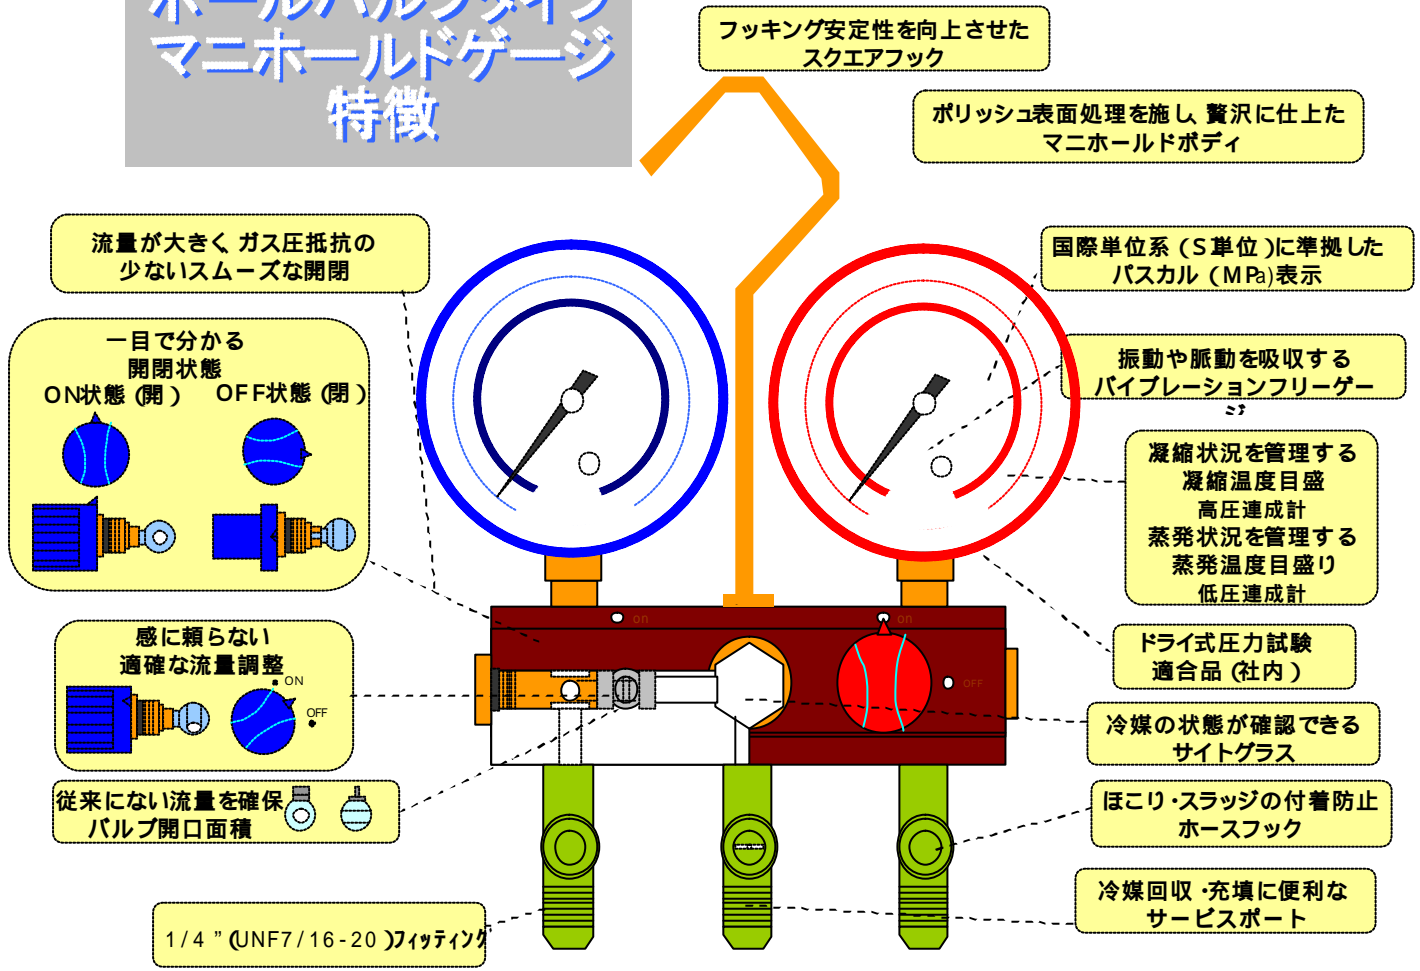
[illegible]
マニホールドゲージ
特徴

フッキング安定性を向上させた
スクエアフック

ポリッシュ表面処理を施し贅沢に仕上げた
マニホールドボディ

流量が大きくガス圧抵抗の
少ないスムーズな開閉

国際単位系（SI単位）に準拠した
パスカル（MPa）表示

一目で分かる
開閉状態
ON状態（開） OFF状態（閉）

振動や脈動を吸収する
バイブレーションフリーゲージ

凝縮状況を管理する
凝縮温度目盛
高圧連成計
蒸発状況を管理する
蒸発温度目盛り
低圧連成計

ON

OFF

感に頼らない
適確な流量調整
ON
OFF

ドライ式圧力試験
適合品（社内）

冷媒の状態が確認できる
サイトグラス

従来にない流量を確保
バルブ開口面積

ほこり・スラッジの付着防止
ホースフック

冷媒回収・充填に便利な
サービスポート

1/4"(UNF7/16-20)フィッティング